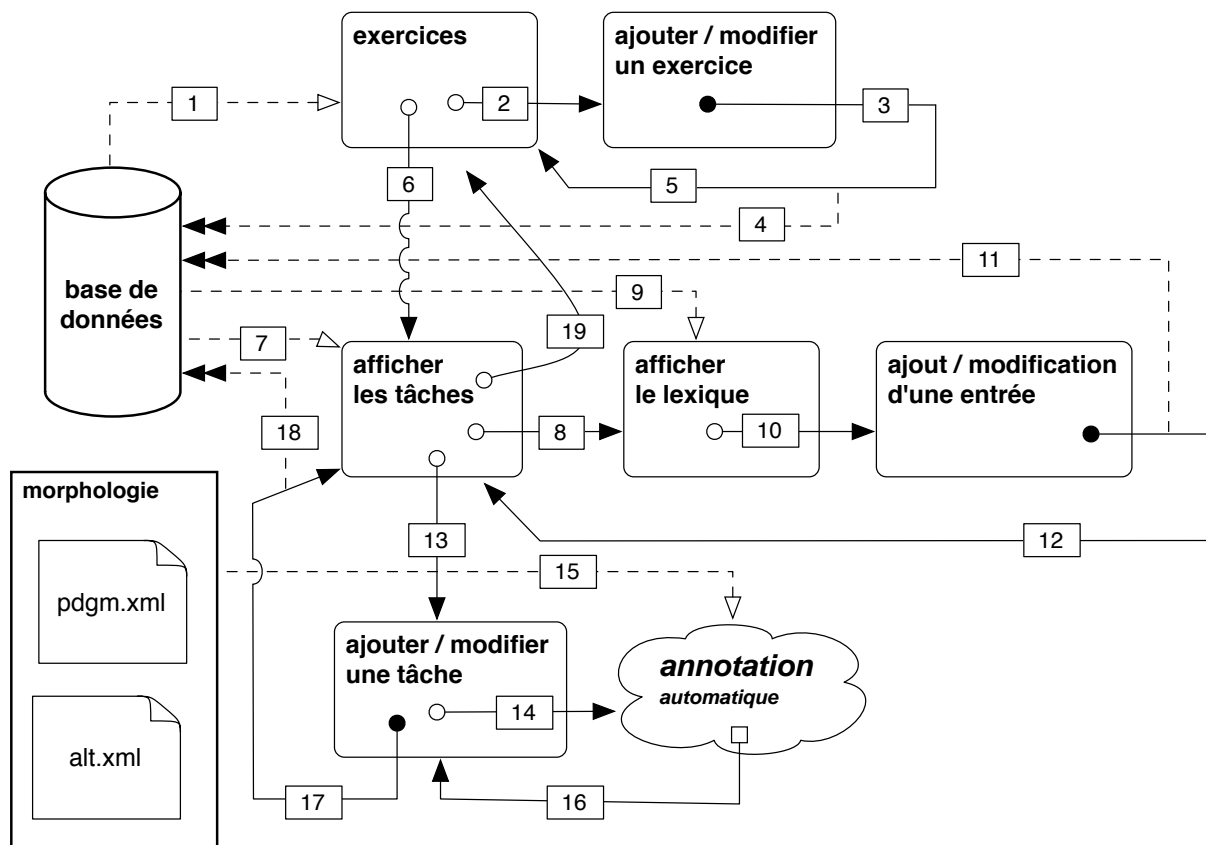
exercices

ajouter / modifier un exercice

1

2

3

5

6

4

base de données

11

9

7

19

afficher les tâches

afficher le lexique

ajout / modification d'une entrée

18

8

10

morphologie

12

13

pdgm.xml

15

ajouter / modifier une tâche

annotation automatique

14

alt.xml

17

16